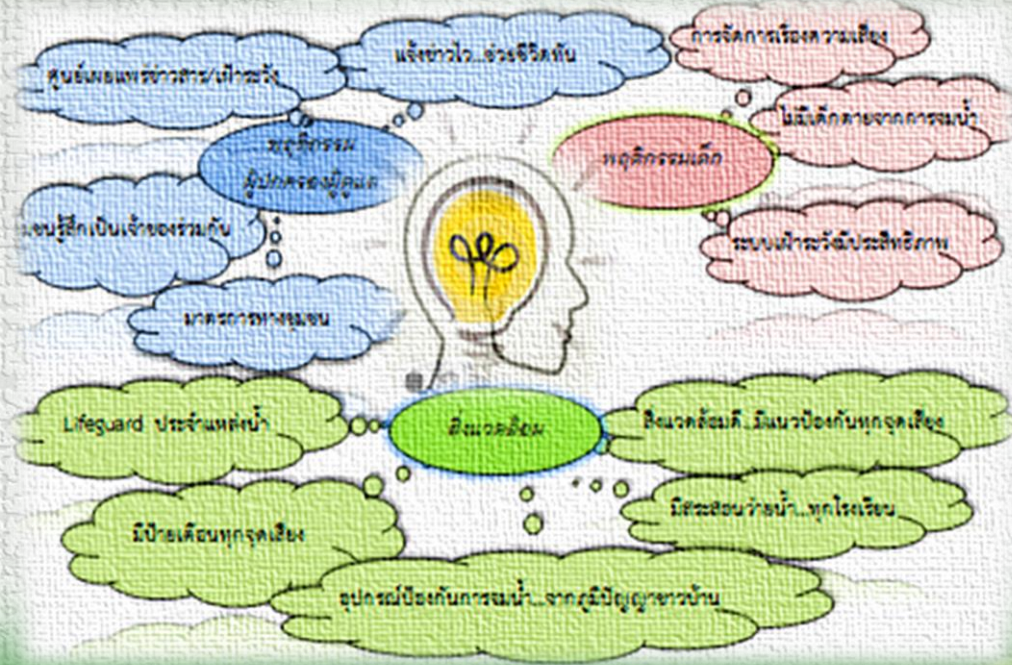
ศูนย์เผยแพร่ข่าวสาร/เฝ้าระวัง

แจ้งข่าวไว...ช่วยชีวิตทัน

พฤติกรรม
ผู้ปกครองชุมชน

ชุมชนรู้สึกเป็นเจ้าของร่วมกัน

มาตรการทางชุมชน

การจัดการเรื่องความเสี่ยง

ไม่มีเด็กตายจากการจมน้ำ

พฤติกรรมเด็ก

ระบบเฝ้าระวังมีประสิทธิภาพ

Lifeguard ประจำแหล่งน้ำ

สิ่งแวดล้อม

สิ่งแวดล้อมดี..มีแนวป้องกันทุกจุดเสี่ยง

มีป้ายเตือนทุกจุดเสี่ยง

มีสระสอนว่ายน้ำ...ทุกโรงเรียน

อุปกรณ์ป้องกันการจมน้ำ...จากภูมิปัญญาชาวบ้าน